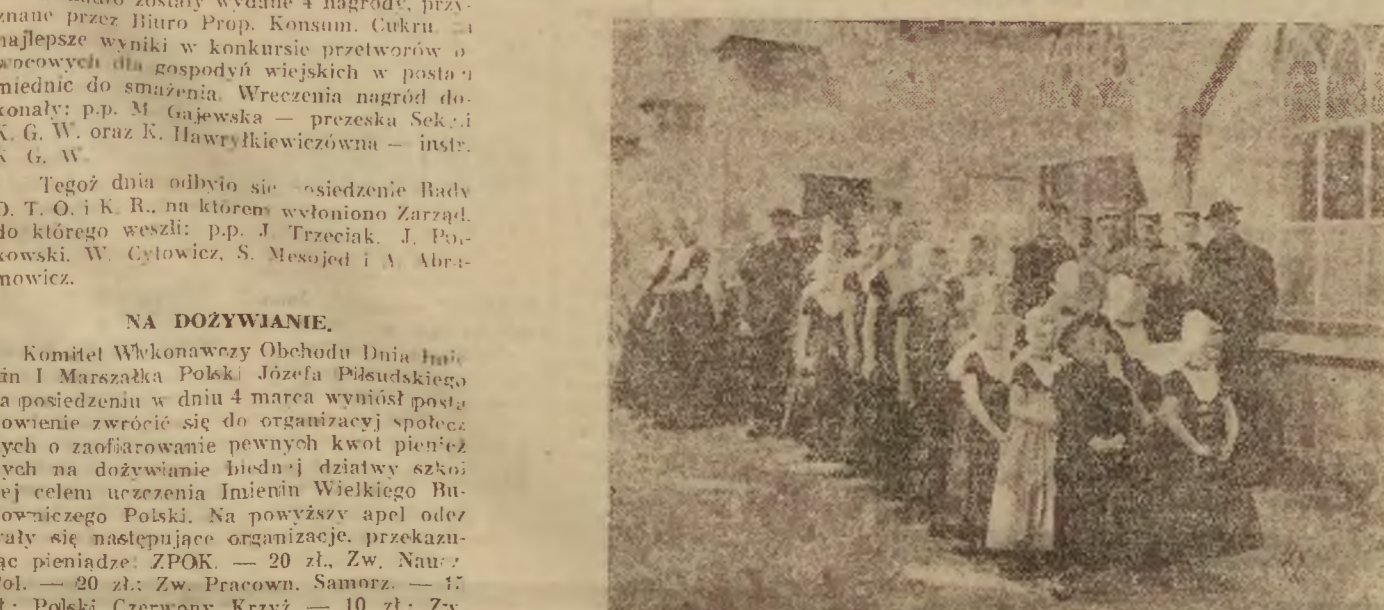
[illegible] zostały wydane 4 nagrody, przyznane przez Biuro Prop. Konsum. Cukru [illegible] najlepsze wyniki w konkursie przetworów o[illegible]wocowych dla gospodyń wiejskich w posta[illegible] miednic do smażenia. Wreczenia nagród dokonały: p.p. M. Gajewska — prezeska Sek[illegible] K. G. W. oraz K. Hawryłkiewiczówna — instr. K. G. W.

Tegoż dnia odbyło się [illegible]osiedzenie Rady O. T. O. i K. R., na którem wyłoniono Zarząd, do którego weszli: p.p. J. Trzeciak, J. Po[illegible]kowski, W. Cytowicz, S. Mesojed i A. Abramowicz.

NA DOŻYWIANIE.

Komitet Wykonawczy Obchodu Dnia Imie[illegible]in I Marszałka Polski Józefa Piłsudskiego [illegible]a posiedzeniu w dniu 4 marca wyniósł posta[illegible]owienie zwrócić się do organizacyj społecz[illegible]ych o zaofiarowanie pewnych kwot pienięż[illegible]ych na dożywianie biednej dziatwy szko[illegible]ej celem uczczenia Imienin Wielkiego Bu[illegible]owniczego Polski. Na powyższy apel odez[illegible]wały się następujące organizacje, przekazu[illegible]ąc pieniądze: ZPOK. — 20 zł., Zw. Nau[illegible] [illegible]ol. — 20 zł.; Zw. Pracown. Samorz. — 1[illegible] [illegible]; Polski Czerwony Krzyż — 10 zł.; Zw. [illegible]